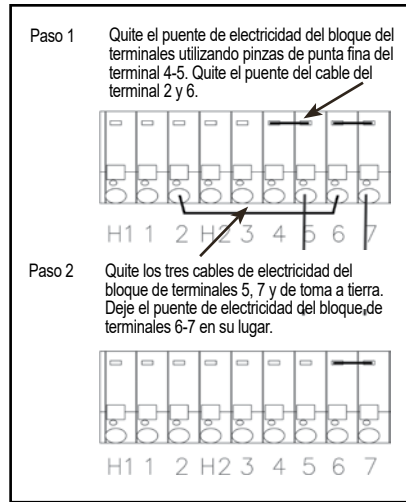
Paso 1 Quite el puente de electricidad del bloque del terminales utilizando pinzas de punta fina del terminal 4-5. Quite el puente del cable del terminal 2 y 6.

H1 1 2 H2 3 4 5 6 7

Paso 2 Quite los tres cables de electricidad del bloque de terminales 5, 7 y de toma a tierra. Deje el puente de electricidad del bloque de terminales 6-7 en su lugar.

H1 1 2 H2 3 4 5 6 7